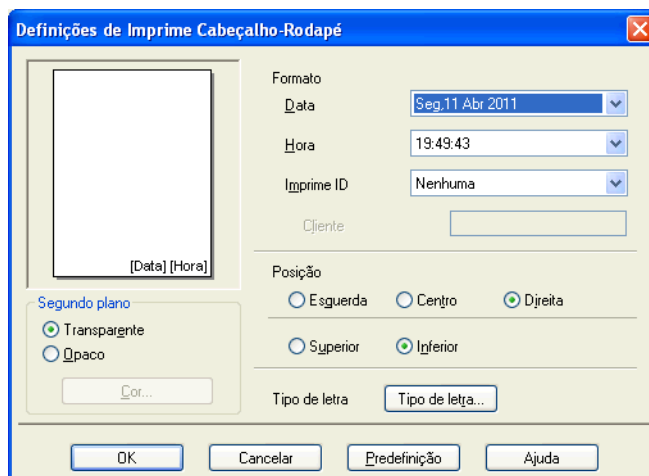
Definições de Imprime Cabeçalho-Rodapé

[Data] [Hora]

Segundo plano
Transparente
Opaco
Cor...

Formato
Data
Seg,11 Abr 2011
Hora
19:49:43
Imprime ID
Nenhuma
Cliente

Posição
Esquerda
Centro
Direita
Superior
Inferior

Tipo de letra
Tipo de letra...

OK
Cancelar
Predefinição
Ajuda